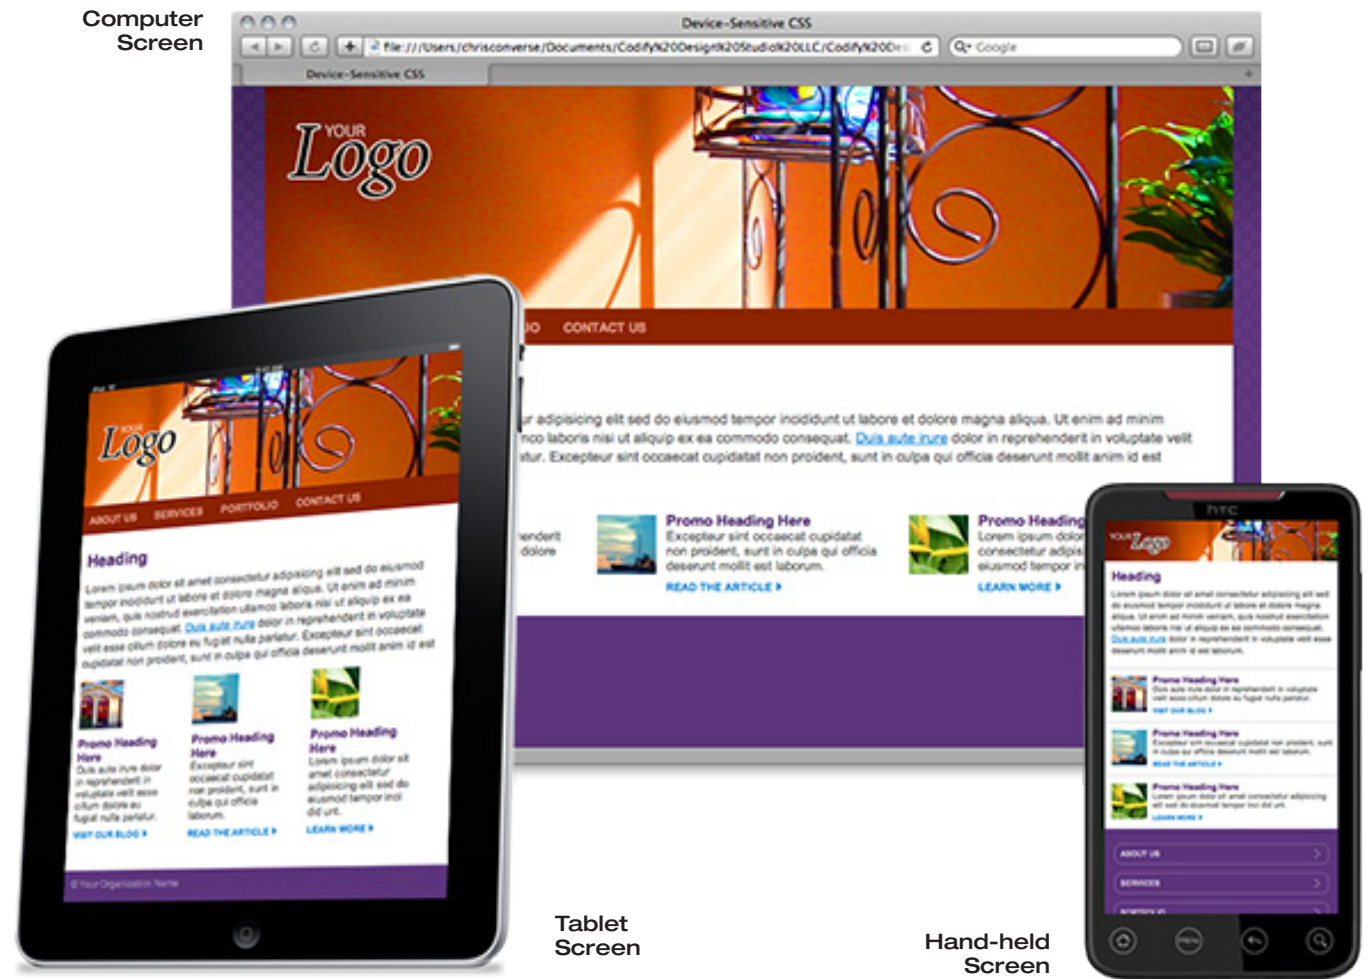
Computer Screen

Device-Sensitive CSS

file:///Users/chrisconverse/Documents/Codify%20Design%20Studio%20LLC/Codify%20De

Google

Device-Sensitive CSS

YOUR Logo

IO CONTACT US

r adipisicing elit sed do eiusmod tempor incididunt ut labore et dolore magna aliqua. Ut enim ad minim nco laboris nisi ut aliquip ex ea commodo consequat. Duis aute irure dolor in reprehenderit in voluptate velit tur. Excepteur sint occaecat cupidatat non proident, sunt in culpa qui officia deserunt mollit anim id est

enderit dolore

Promo Heading Here
Excepteur sint occaecat cupidatat non proident, sunt in culpa qui officia deserunt mollit est laborum.
READ THE ARTICLE ›

Promo Heading
Lorem ipsum dolor consectetur adipis eiusmod tempor in
LEARN MORE ›

YOUR Logo

ABOUT US SERVICES PORTFOLIO CONTACT US

Heading
Lorem ipsum dolor sit amet consectetur adipisicing elit sed do eiusmod tempor incididunt ut labore et dolore magna aliqua. Ut enim ad minim veniam, quis nostrud exercitation ullamco laboris nisi ut aliquip ex ea commodo consequat. Duis aute irure dolor in reprehenderit in voluptate velit esse cillum dolore eu fugiat nulla pariatur. Excepteur sint occaecat cupidatat non proident, sunt in culpa qui officia deserunt mollit anim id est

Promo Heading Here
Duis aute irure dolor in reprehenderit in voluptate velit esse cillum dolore eu fugiat nulla pariatur.
VISIT OUR BLOG ›

Promo Heading Here
Excepteur sint occaecat cupidatat non proident, sunt in culpa qui officia laborum.
READ THE ARTICLE ›

Promo Heading Here
Lorem ipsum dolor sit amet consectetur adipisicing elit sed do eiusmod tempor inci did unt.
LEARN MORE ›

© Your Organization Name

Tablet Screen

htc

YOUR Logo

Heading
Lorem ipsum dolor sit amet consectetur adipisicing elit sed do eiusmod tempor incididunt ut labore et dolore magna aliqua. Ut enim ad minim veniam, quis nostrud exercitation ullamco laboris nisi ut aliquip ex ea commodo consequat. Duis aute irure dolor in reprehenderit in voluptate velit esse deserunt mollit anim id est laborum.

Promo Heading Here
Duis aute irure dolor in reprehenderit in voluptate velit esse cillum dolore eu fugiat nulla pariatur.
VISIT OUR BLOG ›

Promo Heading Here
Excepteur sint occaecat cupidatat non proident, sunt in culpa qui officia deserunt mollit est laborum.
READ THE ARTICLE ›

Promo Heading Here
Lorem ipsum dolor sit amet consectetur adipisicing elit sed do eiusmod tempor inci did unt.
LEARN MORE ›

ABOUT US
SERVICES
PORTFOLIO

Hand-held Screen